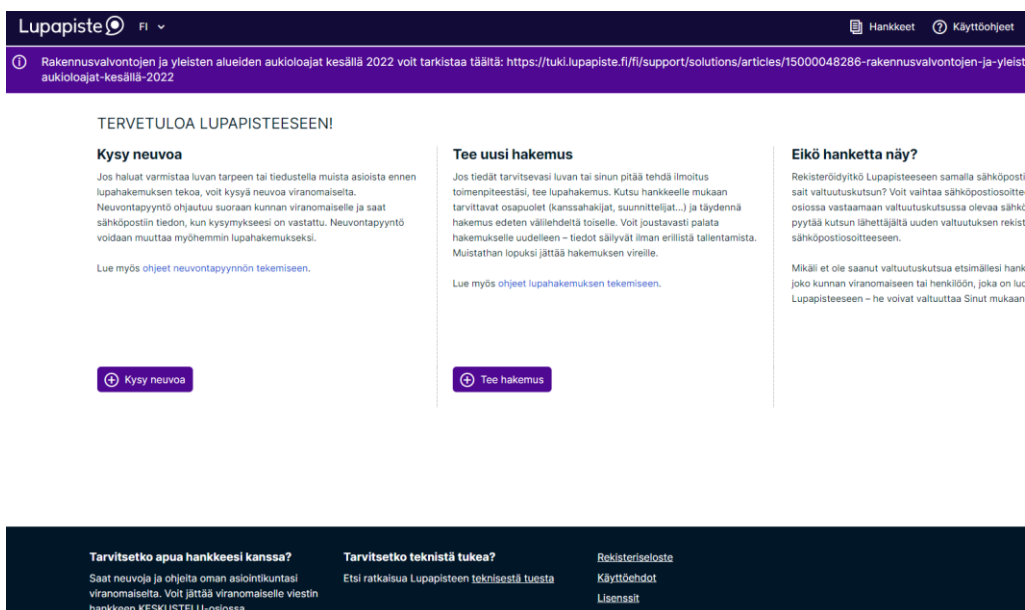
Lupapiste FI

Hankkeet Käyttöohjeet

Rakennusvalvontojen ja yleisten alueiden aukioloajat kesällä 2022 voit tarkistaa täältä: https://tuki.lupapiste.fi/fi/support/solutions/articles/15000048286-rakennusvalvontojen-ja-yleist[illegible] aukioloajat-kesällä-2022

TERVETULOA LUPAPISTEESEEN!

Kysy neuvoa

Jos haluat varmistaa luvan tarpeen tai tiedustella muista asioista ennen lupahakemuksen tekoa, voit kysyä neuvoa viranomaiselta. Neuvontapyyntö ohjautuu suoraan kunnan viranomaiselle ja saat sähköpostiin tiedon, kun kysymykseesi on vastattu. Neuvontapyyntö voidaan muuttaa myöhemmin lupahakemukseksi.

Lue myös ohjeet neuvontapyynnön tekemiseen.

Kysy neuvoa

Tee uusi hakemus

Jos tiedät tarvitsevasi luvan tai sinun pitää tehdä ilmoitus toimenpiteestäsi, tee lupahakemus. Kutsu hankkeelle mukaan tarvittavat osapuolet (kanssahakijat, suunnittelijat...) ja täydennä hakemus edeten välilehdeltä toiselle. Voit joustavasti palata hakemukselle uudelleen – tiedot säilyvät ilman erillistä tallentamista. Muistathan lopuksi jättää hakemuksen vireille.

Lue myös ohjeet lupahakemuksen tekemiseen.

Tee hakemus

Eikö hanketta näy?

Rekisteröidyitkö Lupapisteeseen samalla sähköposti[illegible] sait valtuutuskutsun? Voit vaihtaa sähköpostiosoitte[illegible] osiossa vastaamaan valtuutuskutsussa olevaa sähk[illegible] pyytää kutsun lähettäjältä uuden valtuutuksen rekist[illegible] sähköpostiosoitteeseen.

Mikäli et ole saanut valtuutuskutsua etsimällesi hank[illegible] joko kunnan viranomaiseen tai henkilöön, joka on luo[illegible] Lupapisteeseen – he voivat valtuuttaa Sinut mukaan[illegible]

Tarvitsetko apua hankkeesi kanssa?

Saat neuvoja ja ohjeita oman asiointikuntasi viranomaiselta. Voit jättää viranomaiselle viestin hankkeen KESKUSTELU-osiossa.

Tarvitsetko teknistä tukea?

Etsi ratkaisua Lupapisteen teknisestä tuesta

Rekisteriseloste
Käyttöehdot
Lisenssit